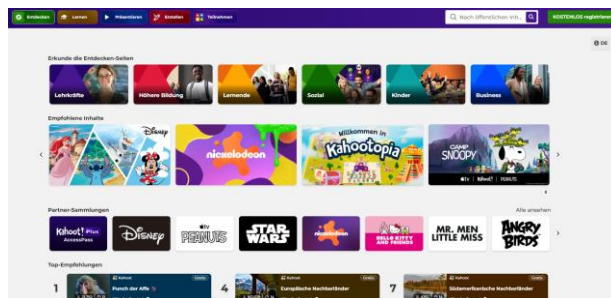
Entdecken Lernen Präsentieren Erstellen Teilnehmen

Nach öffentlichen Inh...

KOSTENLOS registrieren

DE

Erkunde die Entdecken-Seiten

Lehrkräfte

Höhere Bildung

Lernende

Sozial

Kinder

Business

Empfohlene Inhalte

Disney

nickelodeon

Willkommen in Kahootopia

CAMP SNOOPY

Partner-Sammlungen

Alle ansehen

Kahoot! Plus AccessPass

Disney

PEANUTS

STAR WARS

nickelodeon

HELLO KITTY AND FRIENDS

MR. MEN LITTLE MISS

ANGRY BIRDS

Top-Empfehlungen

1

Kahoot

Punch der Affe

4

Kahoot

Europäische Nachbarländer

7

Kahoot

Südamerikanische Nachbarländer